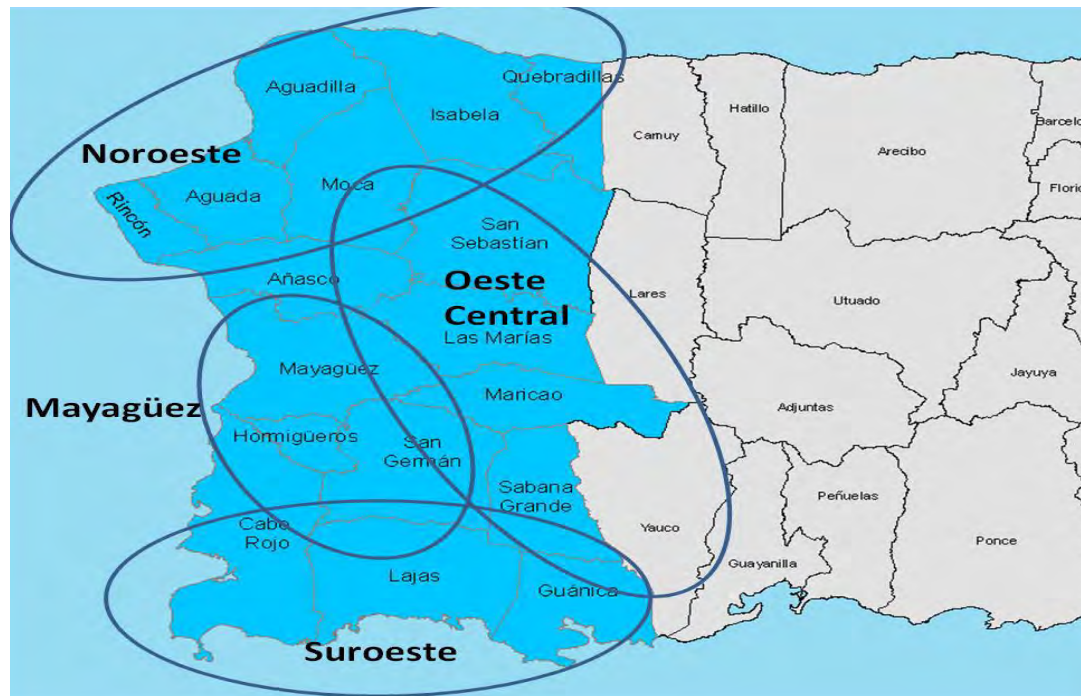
Aguadilla
Quebradillas
Isabela
Camuy
Hatillo
Arecibo
Barcelo
Noroeste
Florid
Rincón
Aguada
Moca
San Sebastían
Añasco
Oeste Central
Lares
Utuado
Las Marías
Mayagüez
Jayuya
Maricao
Mayagüez
Adjuntas
Hormigüeros
San Germán
Sabana Grande
Peñuelas
Cabo Rojo
Yauco
Ponce
Guayanilla
Lajas
Guánica
Suroeste